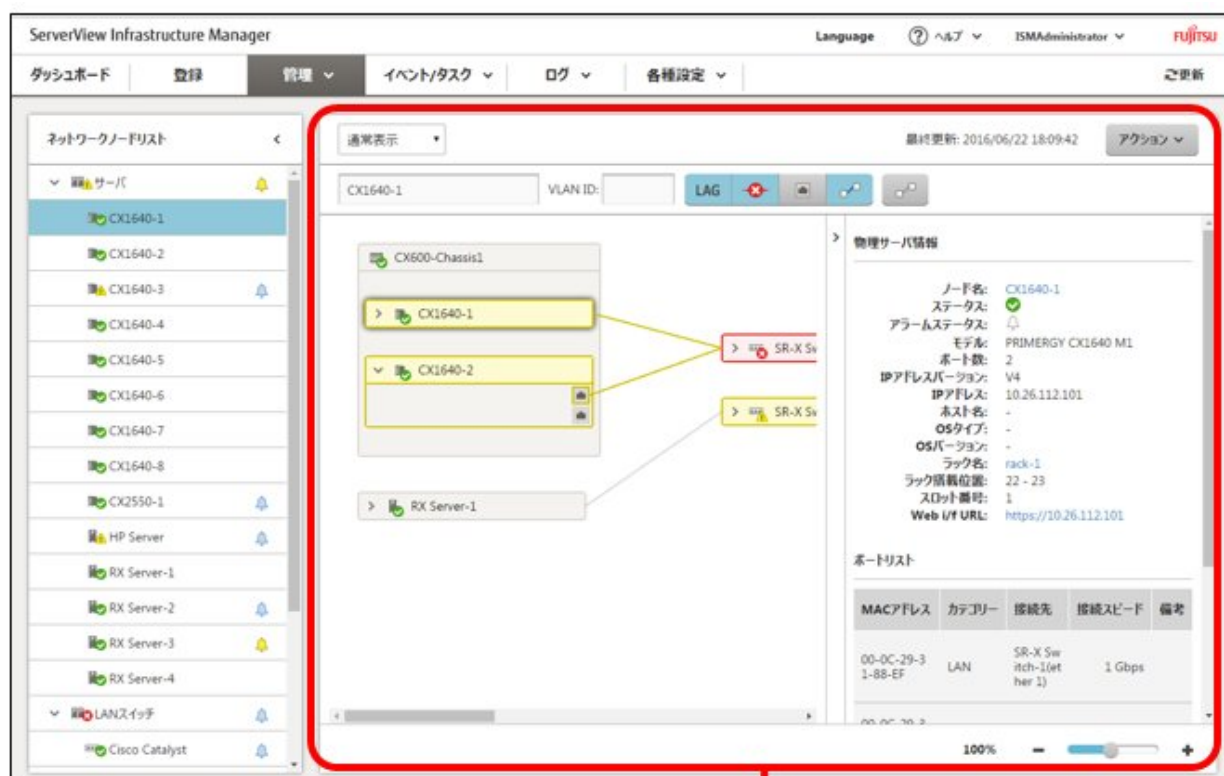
ServerView Infrastructure Manager

Language ヘルプ ISMAdministrator FUJITSU

ダッシュボード 登録 管理 イベント/タスク ログ 各種設定 ご更新

ネットワークノードリスト

サーバ
CX1640-1
CX1640-2
CX1640-3
CX1640-4
CX1640-5
CX1640-6
CX1640-7
CX1640-8
CX2550-1
HP Server
RX Server-1
RX Server-2
RX Server-3
RX Server-4
LANスイッチ
Cisco Catalyst

通常表示

最終更新: 2016/06/22 18:09:42 アクション

CX1640-1 VLAN ID: LAG

CX600-Chassis1
CX1640-1
CX1640-2
SR-X Sw
SR-X Sw
RX Server-1

物理サーバ情報

ノード名: CX1640-1
ステータス:
アラームステータス:
モデル: PRIMERGY CX1640 M1
ポート数: 2
IPアドレスバージョン: V4
IPアドレス: 10.26.112.101
ホスト名: -
OSタイプ: -
OSバージョン: -
ラック名: rack-1
ラック搭載位置: 22 - 23
スロット番号: 1
Web i/f URL: https://10.26.112.101

ポートリスト

| MACアドレス | カテゴリー | 接続先 | 接続スピード | 備考 |
|---|---|---|---|---|
| 00-0C-29-31-88-EF | LAN | SR-X Switch-1(ether 1) | 1 Gbps | |

100%